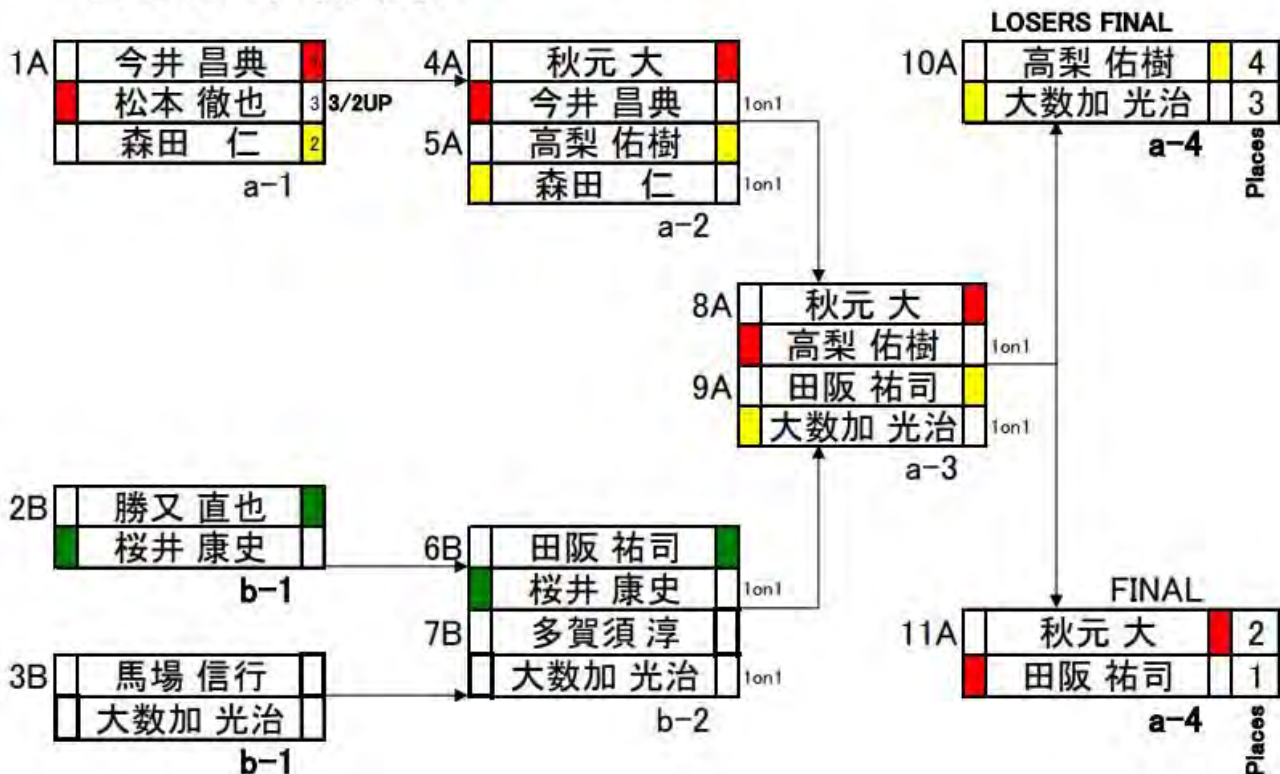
LOSERS FINAL

1A 今井 昌典 1
松本 徹也 3 3/2UP
森田 仁 2
a-1

4A 秋元 大
今井 昌典 1on1
5A 高梨 佑樹
森田 仁 1on1
a-2

10A 高梨 佑樹 4
大数加 光治 3
a-4
Places

8A 秋元 大
高梨 佑樹 1on1
9A 田阪 祐司
大数加 光治 1on1
a-3

2B 勝又 直也
桜井 康史
b-1

6B 田阪 祐司
桜井 康史 1on1
7B 多賀須 淳
大数加 光治 1on1
b-2

3B 馬場 信行
大数加 光治
b-1

FINAL
11A 秋元 大 2
田阪 祐司 1
a-4
Places